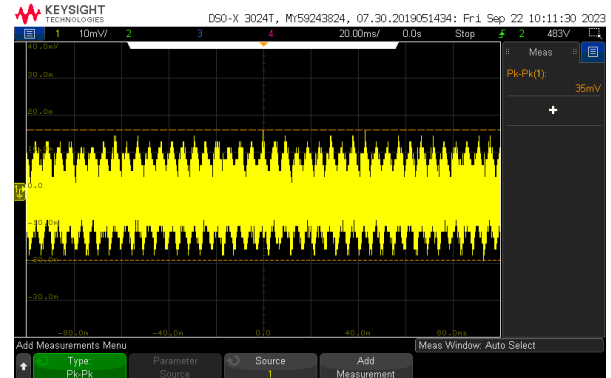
KEYSIGHT TECHNOLOGIES

DSO-X 3024T, MY59243824, 07.30.2019051434: Fri Sep 22 10:11:30 2023

1 10mV/ 2 3 4 20.00ms/ 0.0s Stop 2 483V

Meas

Pk-Pk(1):

35mV

+

40.0m

30.0m

20.0m

10.0m

0.0

-10.0m

-20.0m

-30.0m

-80.0m -40.0m 0.0 40.0m 80.0ms

Add Measurements Menu

Meas Window: Auto Select

Type: Pk-Pk

Parameter Source

Source 1

Add Measurement